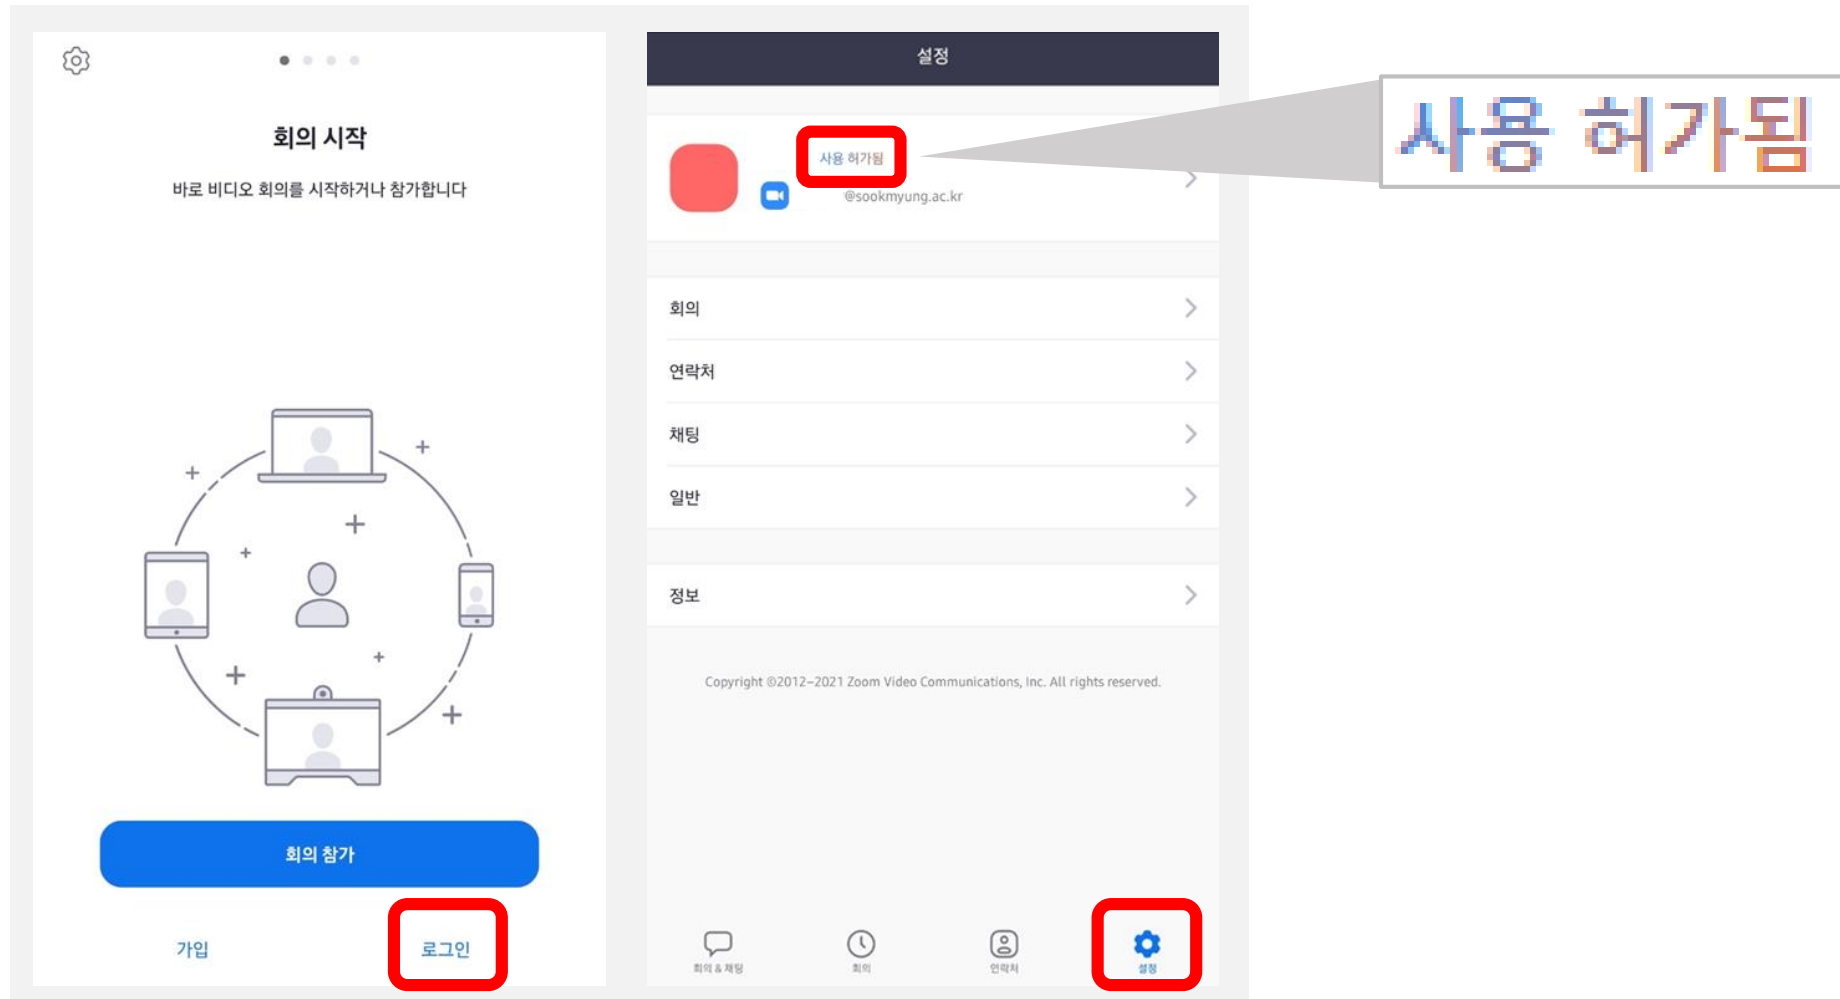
회의 시작

바로 비디오 회의를 시작하거나 참가합니다

회의 참가

가입

로그인

설정

사용 허가됨

@sookmyung.ac.kr

회의

연락처

채팅

일반

정보

Copyright ©2012-2021 Zoom Video Communications, Inc. All rights reserved.

회의 & 채팅

회의

연락처

설정

사용 허가됨